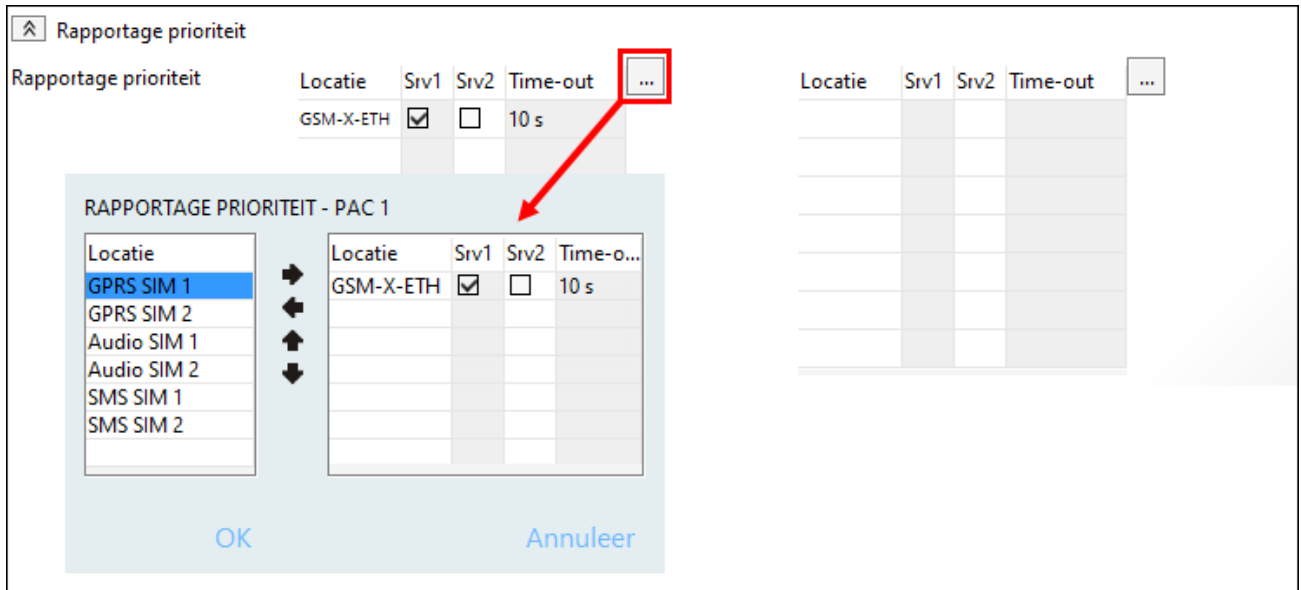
Rapportage prioriteit

Rapportage prioriteit

| Locatie | Srv1 | Srv2 | Time-out | ... |
|---|---|---|---|---|
| GSM-X-ETH | ☑ | ☐ | 10 s | |

| Locatie | Srv1 | Srv2 | Time-out | ... |
|---|---|---|---|---|

RAPPORTAGE PRIORITEIT - PAC 1

Locatie
GPRS SIM 1
GPRS SIM 2
Audio SIM 1
Audio SIM 2
SMS SIM 1
SMS SIM 2

| Locatie | Srv1 | Srv2 | Time-o... |
|---|---|---|---|
| GSM-X-ETH | ☑ | ☐ | 10 s |

OK

Annuleer